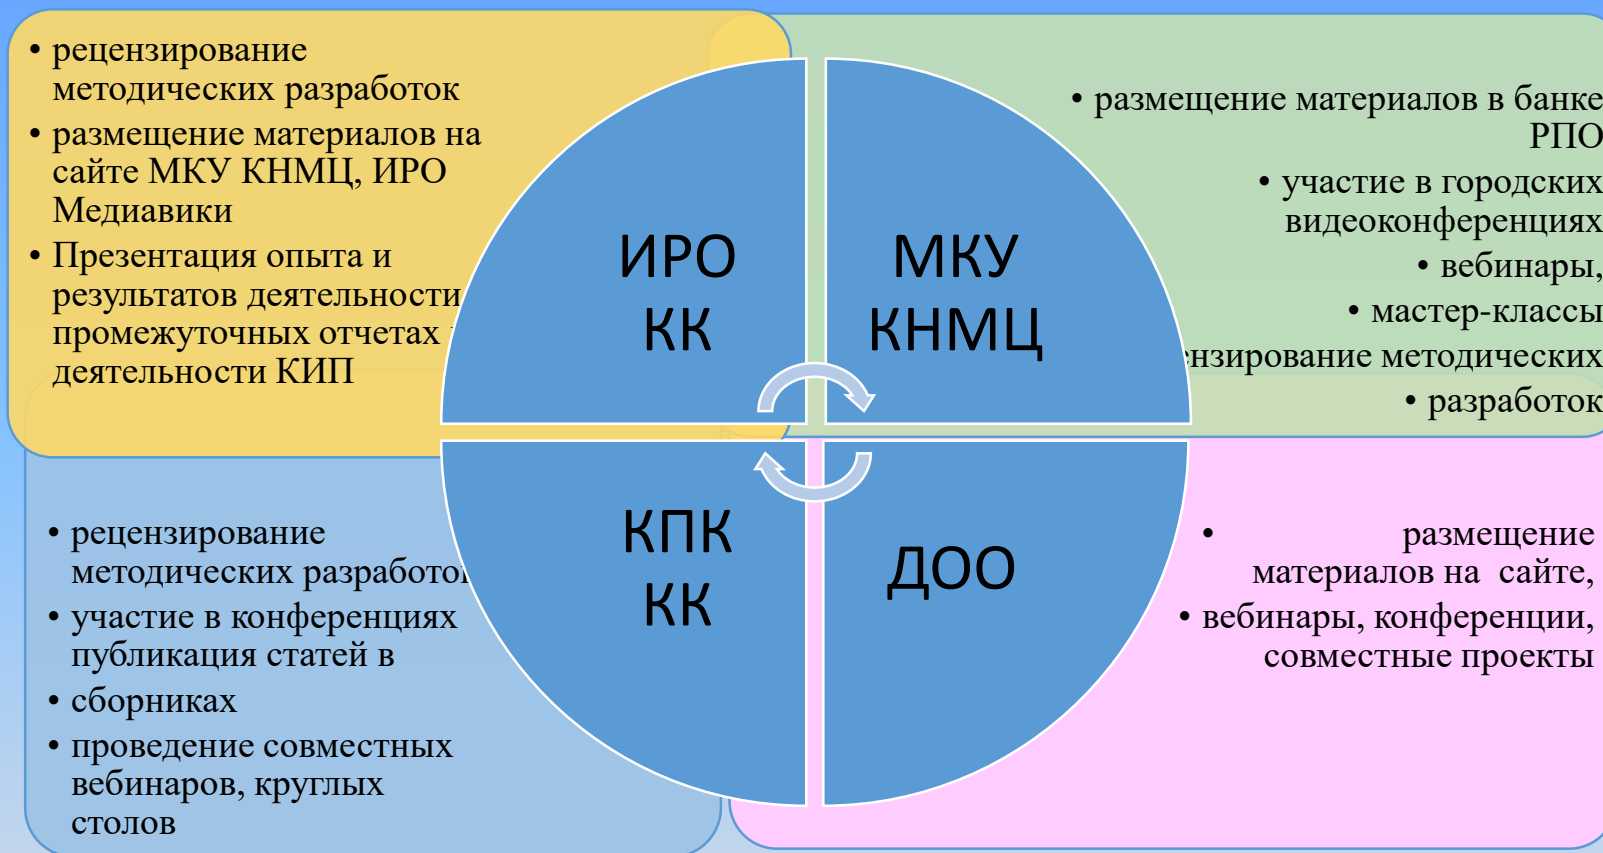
• рецензирование методических разработок
• размещение материалов на сайте МКУ КНМЦ, ИРО Медиавики
• Презентация опыта и результатов деятельности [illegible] промежуточных отчетах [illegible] деятельности КИП

• размещение материалов в банке РПО
• участие в городских видеоконференциях
• вебинары,
• мастер-классы
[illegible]нзирование методических
• разработок

ИРО КК

МКУ КНМЦ

КПК КК

ДОО

• рецензирование методических разработо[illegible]
• участие в конференциях публикация статей в
• сборниках
• проведение совместных вебинаров, круглых столов

• размещение материалов на сайте,
• вебинары, конференции, совместные проекты